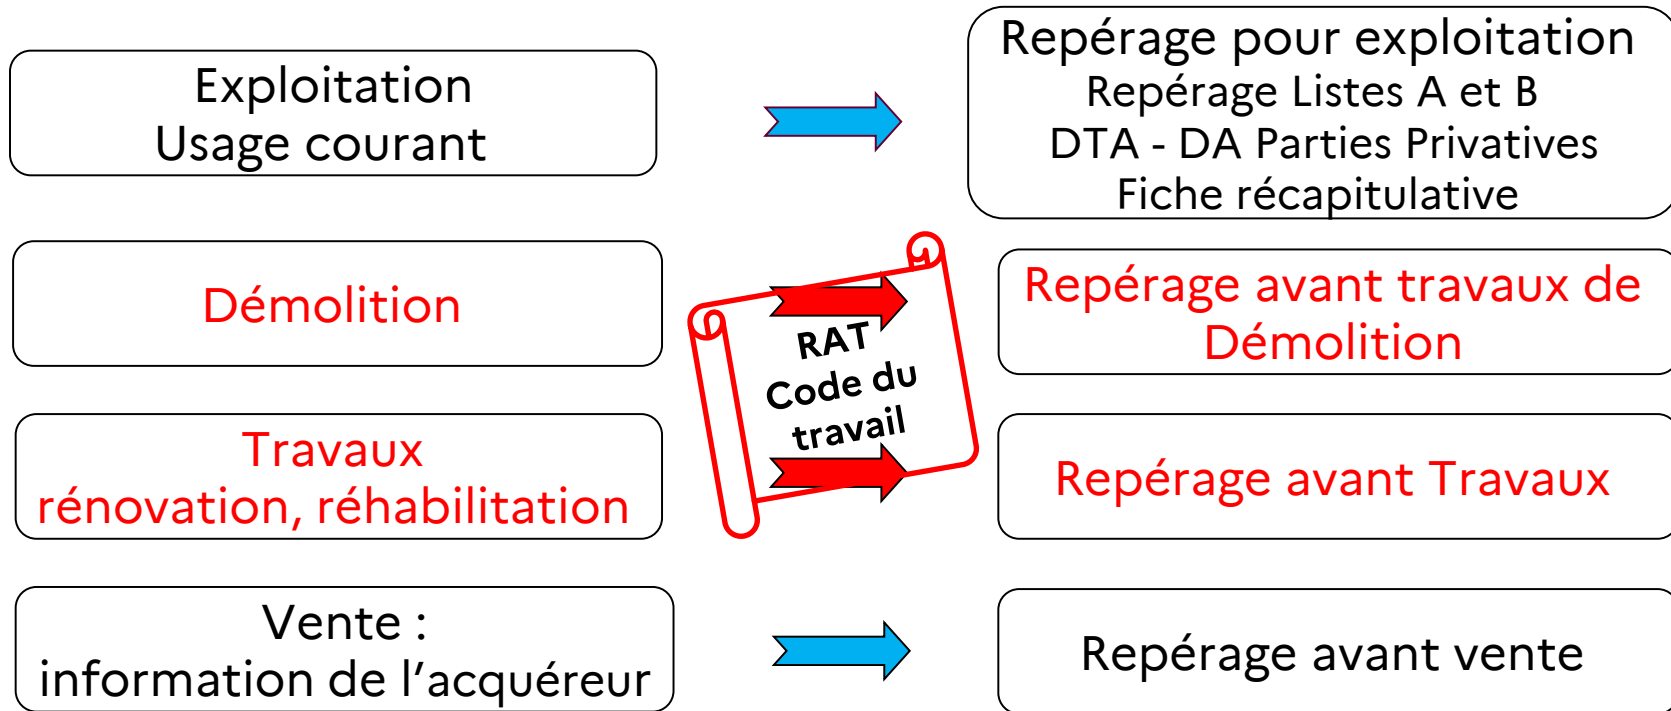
Exploitation
Usage courant

Repérage pour exploitation
Repérage Listes A et B
DTA - DA Parties Privatives
Fiche récapitulative

Démolition

RAT
Code du travail

Repérage avant travaux de Démolition

Travaux
rénovation, réhabilitation

Repérage avant Travaux

Vente :
information de l'acquéreur

Repérage avant vente